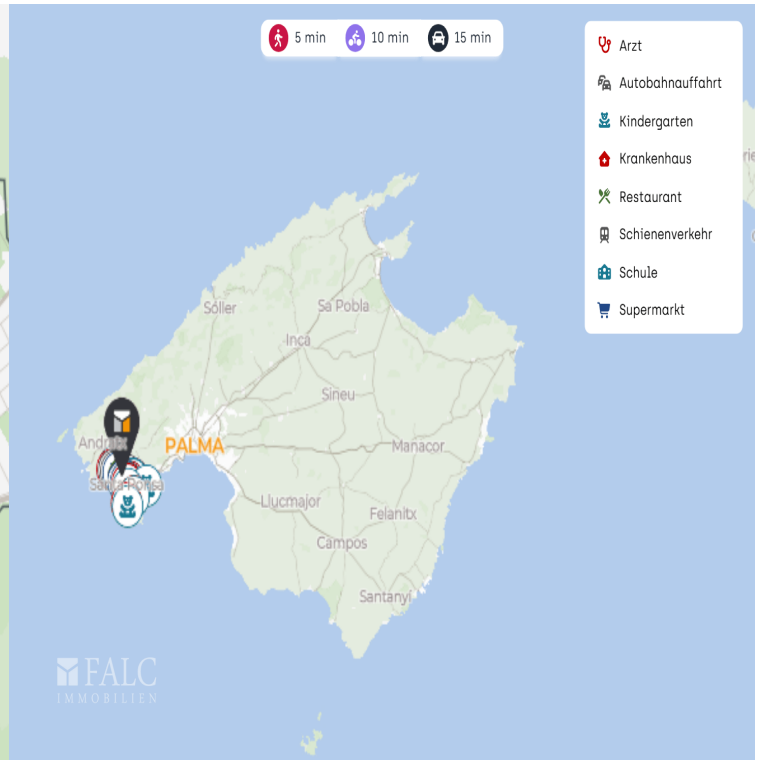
5 min
10 min
15 min

Arzt
Autobahnauffahrt
Kindergarten
Krankenhaus
Restaurant
Schienenverkehr
Schule
Supermarkt

Sóller
Sa Pobla
Inca
Sineu
Andratx
PALMA
Manacor
Santa Ponsa
Llucmajor
Felanitx
Campos
Santanyí

FALC
IMMOBILIEN